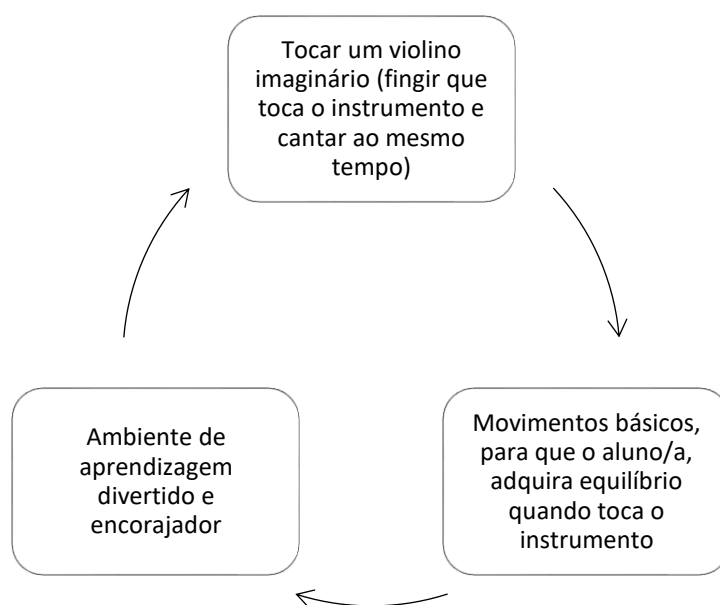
Tocar um violino imaginário (fingir que toca o instrumento e cantar ao mesmo tempo)

Movimentos básicos, para que o aluno/a, adquira equilíbrio quando toca o instrumento

Ambiente de aprendizagem divertido e encorajador